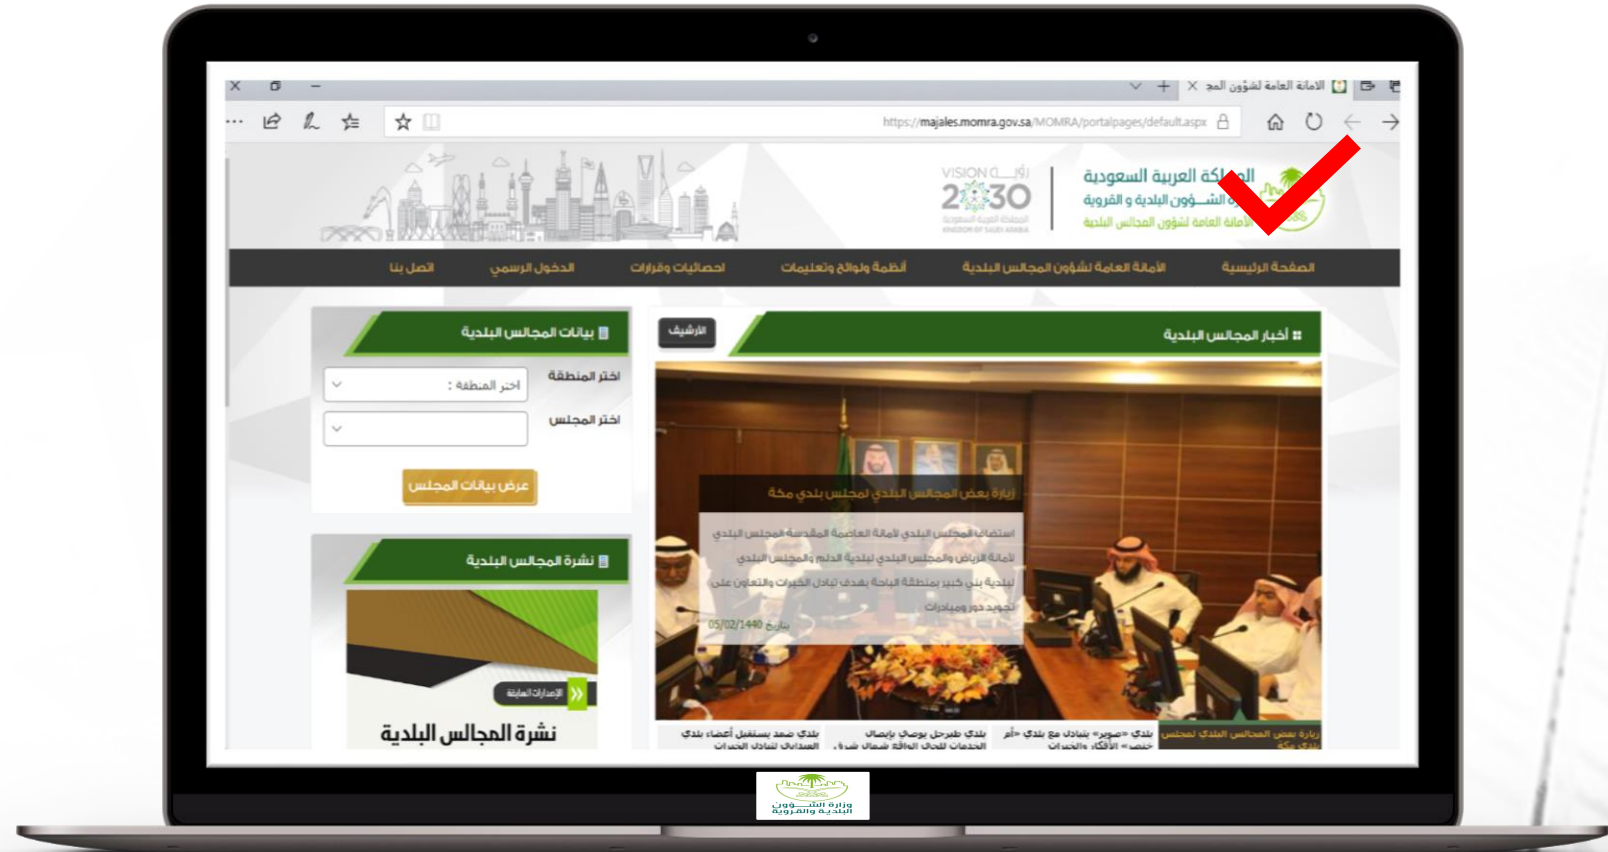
الامانة العامة لشؤون المج

https://majales.momra.gov.sa/MOMRA/portalpages/default.aspx

المملكة العربية السعودية
وزارة الشـؤون البلدية و القروية
الأمانة العامة لشؤون المجالس البلدية

رؤية VISION 2030
المملكة العربية السعودية
KINGDOM OF SAUDI ARABIA

الصفحة الرئيسية | الأمانة العامة لشؤون المجالس البلدية | أنظمة ولوائح وتعليمات | احصائيات وقرارات | الدخول الرسمي | اتصل بنا

أخبار المجالس البلدية

الأرشيف

زيارة بعض المجالس البلدي لمجلس بلدي مكة

استضاف المجلس البلدي لأمانة العاصمة المقدسة المجلس البلدي لأمانة الرياض والمجلس البلدي لبلدية الدلم والمجلس البلدي لبلدية بني كبير بمنطقة الباحة بهدف تبادل الخبرات والتعاون على تجويد دور ومبادرات

بتاريخ 05/02/1440

زيارة بعض المجالس البلدي لمجلس بلدي مكة

بلدي «صوير» يتبادل مع بلدي «أم خنصر» الأفكار والخبرات

بلدي طبرجل يوصي بإيصال الخدمات للحي الواقع شمال شرق

بلدي ضمد يستقبل أعضاء بلدي السقالي لتبادل الخبرات

بيانات المجالس البلدية

اختر المنطقة

اختر المنطقة :

اختر المجلس

عرض بيانات المجلس

نشرة المجالس البلدية

الإصدارات السابقة

نشرة المجالس البلدية

وزارة الشؤون البلدية والقروية